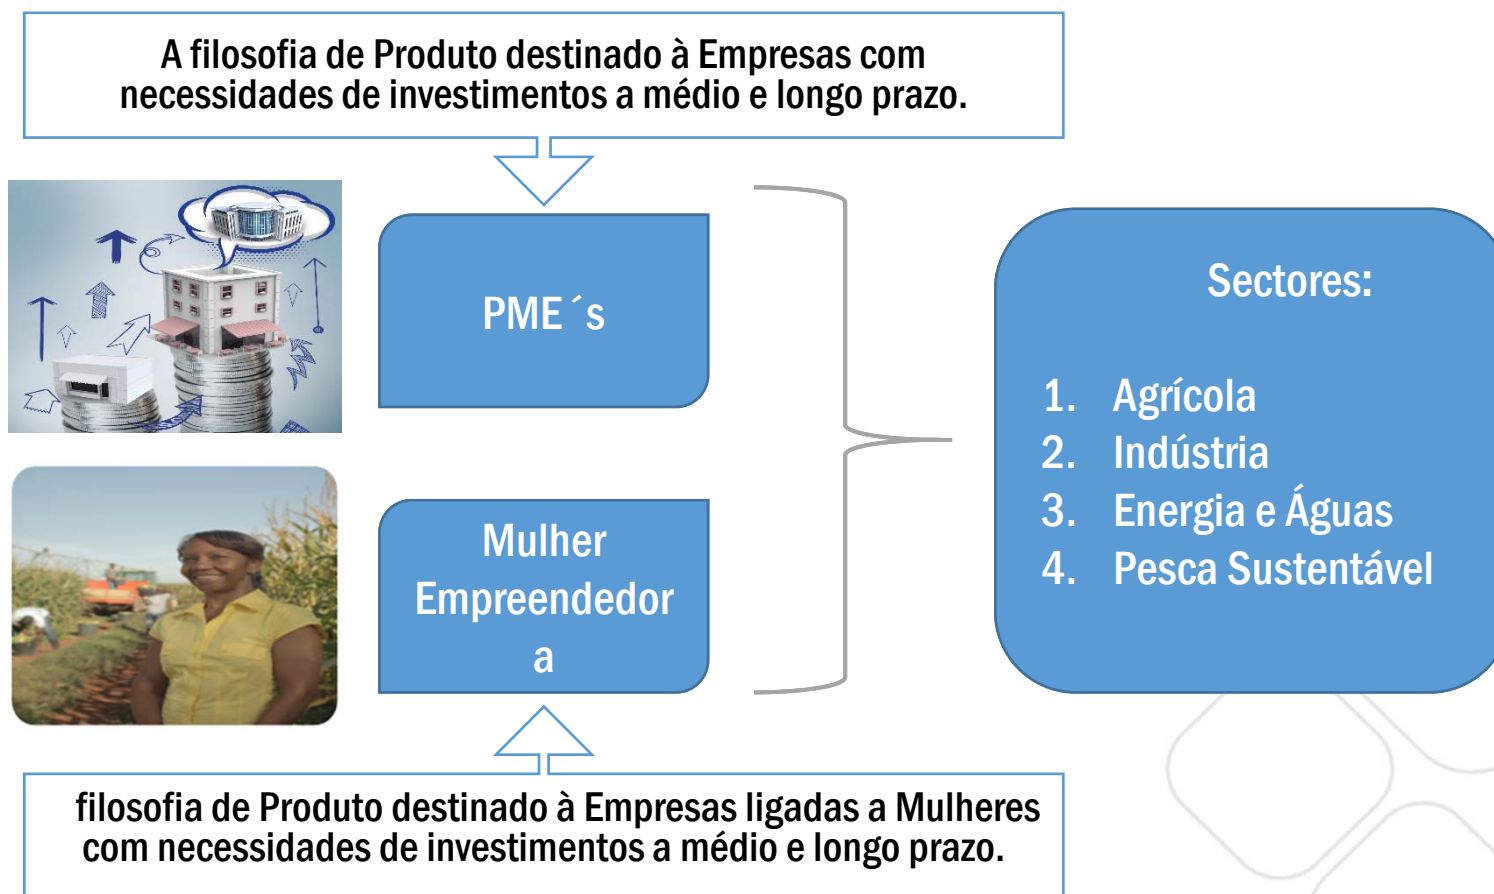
A filosofia de Produto destinado à Empresas com necessidades de investimentos a médio e longo prazo.

PME´s

Mulher Empreendedor a

Sectores:

1. Agrícola
2. Indústria
3. Energia e Águas
4. Pesca Sustentável

filosofia de Produto destinado à Empresas ligadas a Mulheres com necessidades de investimentos a médio e longo prazo.